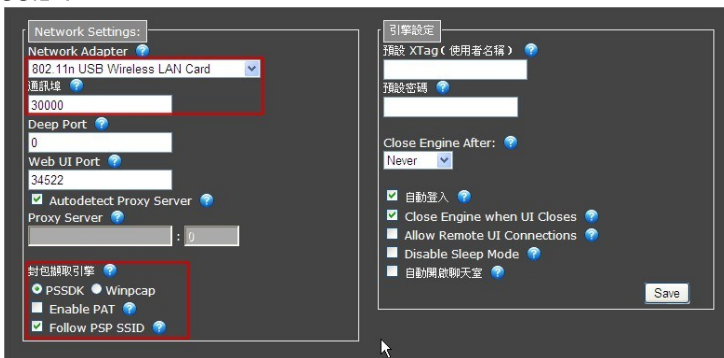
Network Settings:
Network Adapter
802.11n USB Wireless LAN Card
通訊埠
30000
Deep Port
0
Web UI Port
34522
Autodetect Proxy Server
Proxy Server
:
0
封包擷取引擎
PSSDK
Winpcap
Enable PAT
Follow PSP SSID

引擎設定
預設 XTag(使用者名稱)
預設密碼
Close Engine After:
Never
自動登入
Close Engine when UI Closes
Allow Remote UI Connections
Disable Sleep Mode
自動開啟聊天室
Save